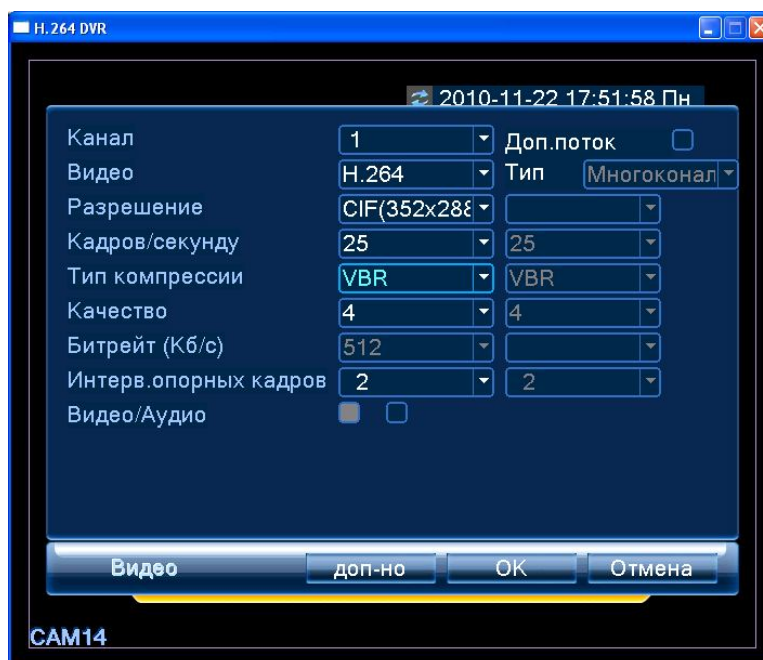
H.264 DVR

2010-11-22 17:51:58 Пн

Канал 1 Доп.поток
Видео H.264 Тип Многоконал
Разрешение CIF(352x288
Кадров/секунду 25 25
Тип компрессии VBR VBR
Качество 4 4
Битрейт (Кб/с) 512
Интерв.опорных кадров 2 2
Видео/Аудио

Видео доп-но OK Отмена

CAM14